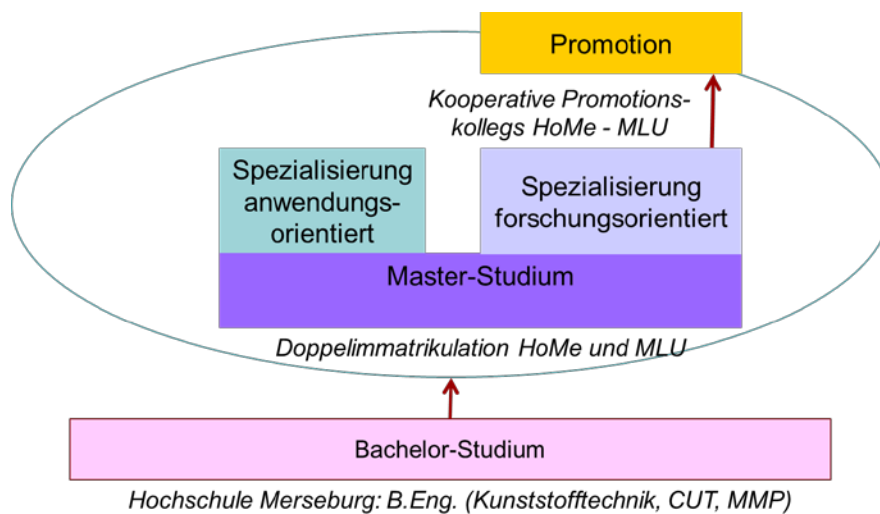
Promotion

Kooperative Promotionskollegs HoMe - MLU

Spezialisierung anwendungsorientiert

Spezialisierung forschungsorientiert

Master-Studium

Doppelimmatrikulation HoMe und MLU

Bachelor-Studium

Hochschule Merseburg: B.Eng. (Kunststofftechnik, CUT, MMP)